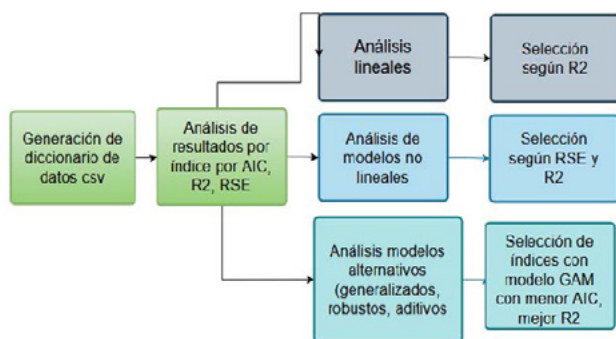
Generación de diccionario de datos csv

Análisis de resultados por índice por AIC, R2, RSE

Análisis lineales

Selección según R2

Análisis de modelos no lineales

Selección según RSE y R2

Análisis modelos alternativos (generalizados, robustos, aditivos

Selección de índices con modelo GAM con menor AIC, mejor R2